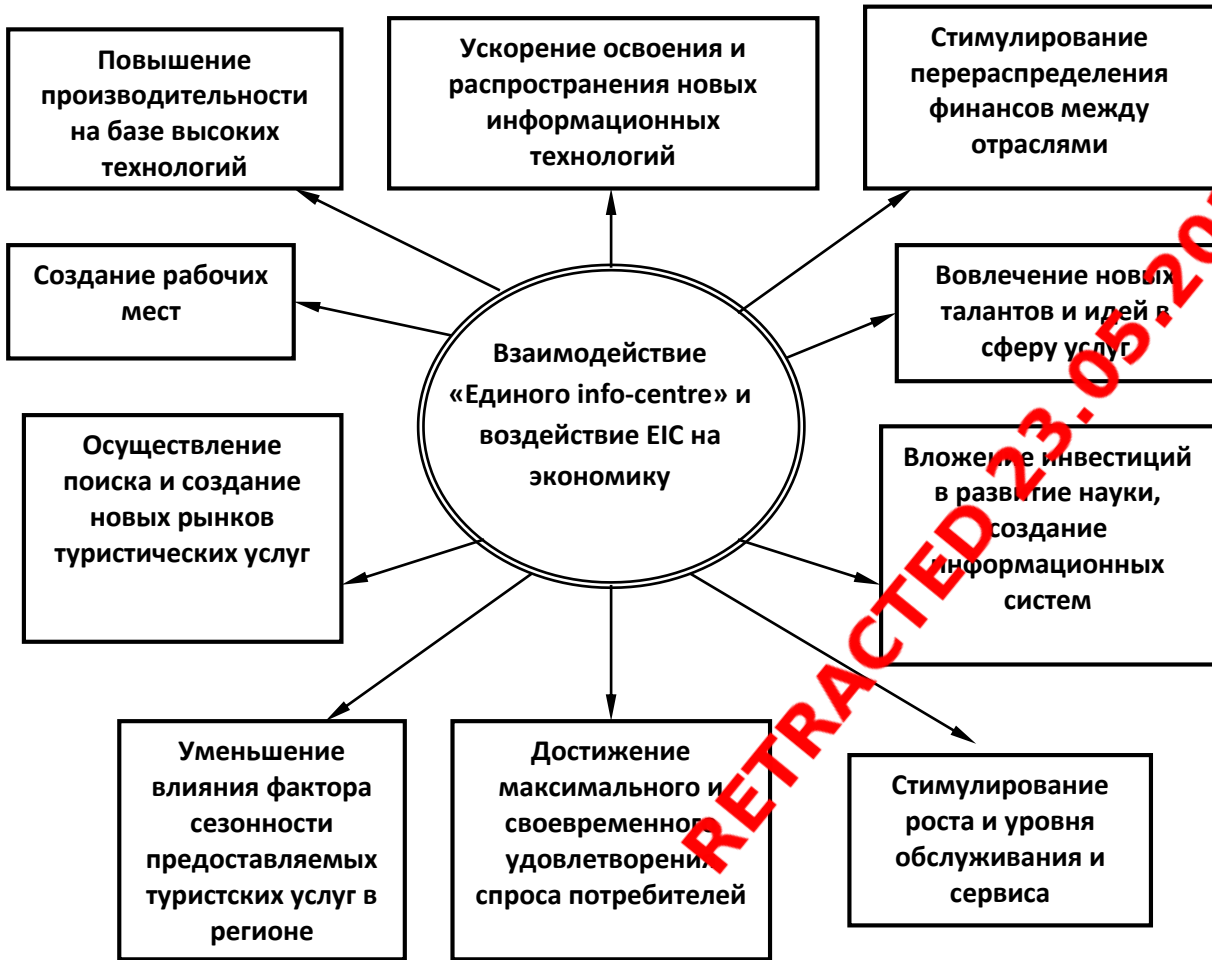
Повышение производительности на базе высоких технологий

Ускорение освоения и распространения новых информационных технологий

Стимулирование перераспределения финансов между отраслями

Создание рабочих мест

Вовлечение новых талантов и идей в сферу услуг

Взаимодействие «Единого info-centre» и воздействие EIC на экономику

Осуществление поиска и создание новых рынков туристических услуг

Вложение инвестиций в развитие науки, создание информационных систем

Уменьшение влияния фактора сезонности предоставляемых туристских услуг в регионе

Достижение максимального и своевременного удовлетворения спроса потребителей

Стимулирование роста и уровня обслуживания и сервиса

RETRACTED 23.05.20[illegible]